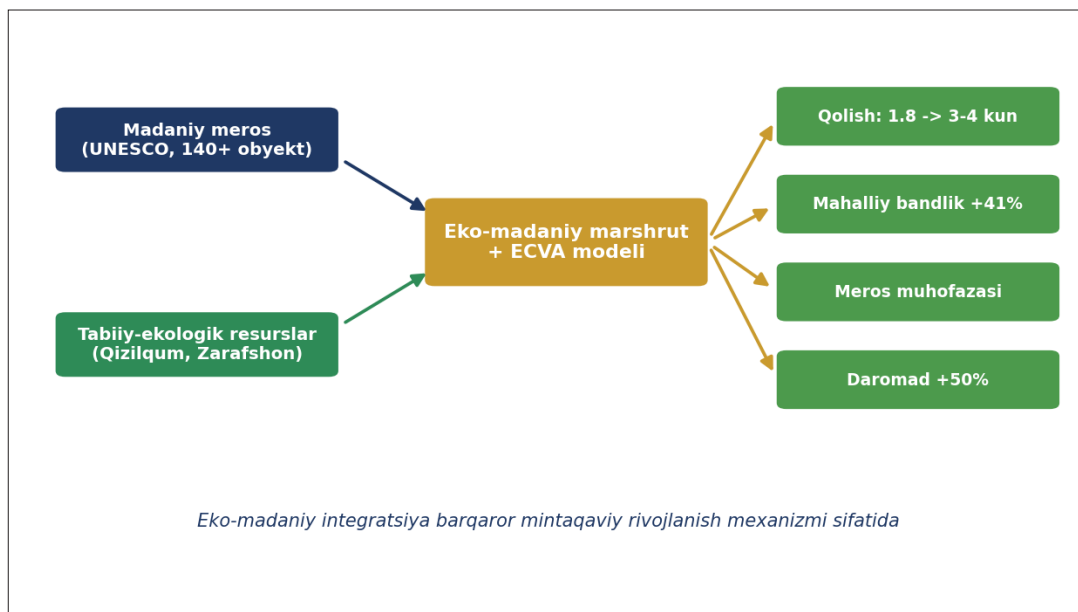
Madaniy meros
(UNESCO, 140+ obyekt)

Tabiiy-ekologik resurslar
(Qizilqum, Zarafshon)

Eko-madaniy marshrut
+ ECVA modeli

Qolish: 1.8 -> 3-4 kun

Mahalliy bandlik +41%

Meros muhofazasi

Daromad +50%

Eko-madaniy integratsiya barqaror mintaqaviy rivojlanish mexanizmi sifatida